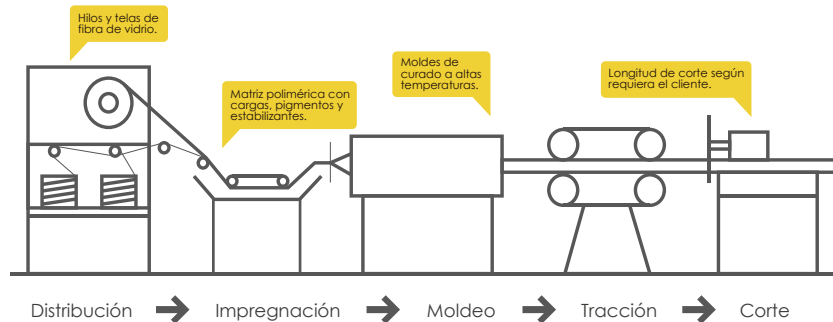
Hilos y telas de fibra de vidrio.

Matriz polimérica con cargas, pigmentos y estabilizantes.

Moldes de curado a altas temperaturas.

Longitud de corte según requiera el cliente.

Distribución → Impregnación → Moldeo → Tracción → Corte